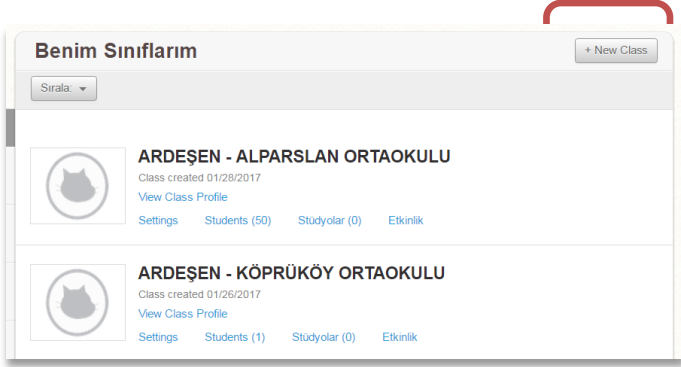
Benim Sınıflarım

+ New Class

Sırala:

ARDEŞEN - ALPARSLAN ORTAOKULU
Class created 01/28/2017
View Class Profile
Settings Students (50) Stüdyolar (0) Etkinlik

ARDEŞEN - KÖPRÜKÖY ORTAOKULU
Class created 01/26/2017
View Class Profile
Settings Students (1) Stüdyolar (0) Etkinlik